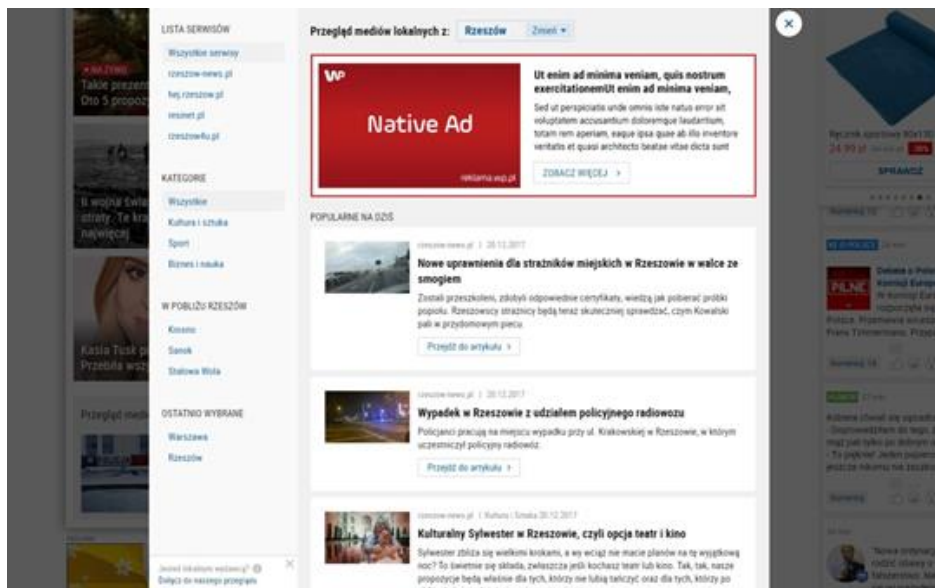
LISTA SERWISÓW

Wszystkie serwisy

rzeszow-news.pl

hej.rzeszow.pl

resinet.pl

rzeszow4u.pl

KATEGORIE

Wszystkie

Kultura i sztuka

Sport

Biznes i nauka

W POBLIŻU RZESZÓW

Krosno

Sanok

Stalowa Wola

OSTATNIO WYBRANE

Warszawa

Rzeszów

Przegląd mediów lokalnych z: Rzeszów Zmień ▾

Native Ad

reklama.wp.pl

Ut enim ad minima veniam, quis nostrum exercitationemUt enim ad minima veniam,

Sed ut perspiciatis unde omnis iste natus error sit voluptatem accusantium doloremque laudantium, totam rem aperiam, eaque ipsa quae ab illo inventore veritatis et quasi architecto beatae vitae dicta sunt

ZOBACZ WIĘCEJ >

POPULARNE NA DZIŚ

rzeszow-news.pl | 20.12.2017

Nowe uprawnienia dla strażników miejskich w Rzeszowie w walce ze smogiem

Zostali przeszkoleni, zdobyli odpowiednie certyfikaty, wiedzą jak pobierać próbki popiołu. Rzeszowscy strażnicy będą teraz skuteczniej sprawdzać, czym Kowalski pali w przydomowym piecu.

Przejdź do artykułu >

rzeszow-news.pl | 20.12.2017

Wypadek w Rzeszowie z udziałem policyjnego radiowozu

Policjanci pracują na miejscu wypadku przy ul. Krakowskiej w Rzeszowie, w którym uczestniczył policyjny radiowóz.

Przejdź do artykułu >

rzeszow-news.pl | Kultura | Środa 20.12.2017

Kulturalny Sylwester w Rzeszowie, czyli opcja teatr i kino

Sylwester zbliża się wielkimi krokami, a wy wciąż nie macie planów na tę wyjątkową noc? To świetnie się składa, zwłaszcza jeśli kochasz teatr lub kino. Tak, tak, nasze propozycje będą właśnie dla tych, którzy nie lubią tańczyć oraz dla tych, którzy po

Jesteś lokalnym wydawcą?
Dołącz do naszego przeglądu

Takie prezen
Oto 5 propoz

Kasia Tusk p
Przebiła wsz

Przegląd medi

Ręcznik sportowy 80x130
24,99 zł
SPRAWDŹ

POLSKA